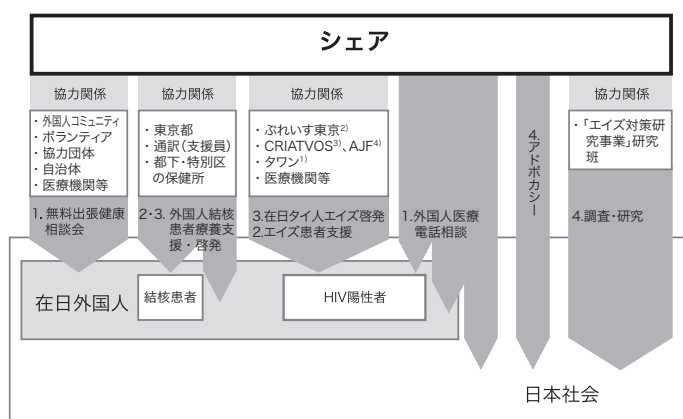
シェア

協力関係
・外国人コミュニティ
・ボランティア
・協力団体
・自治体
・医療機関等
1. 無料出張健康相談会

協力関係
・東京都
・通訳（支援員）
・都下・特別区の保健所
2・3. 外国人結核患者療養支援・啓発

協力関係
・ぷれいす東京$^{2)}$
・CRIATVOS$^{3)}$、AJF$^{4)}$
・タワン$^{1)}$
・医療機関等
3.在日タイ人エイズ啓発
2.エイズ患者支援

1.外国人医療電話相談

4.アドボカシー

協力関係
・「エイズ対策研究事業」研究班
4.調査・研究

在日外国人
結核患者
HIV陽性者

日本社会